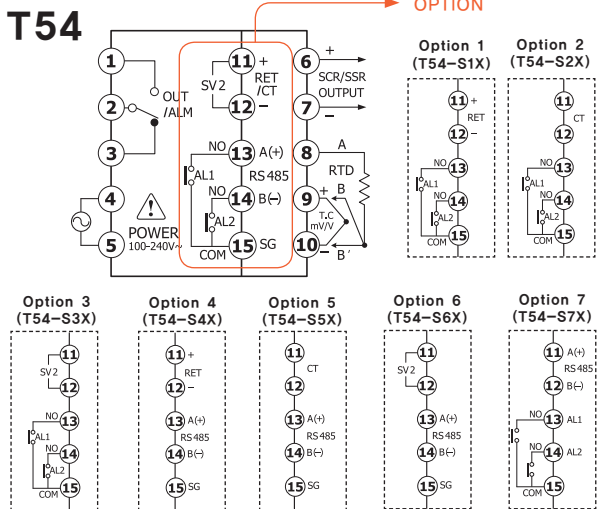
T54

OPTION

1
2
3
4
5
OUT /ALM
POWER 100-240V~

SV2
11 +
RET /CT
12 −
NO 13 A(+)
AL1
RS485
NO 14 B(−)
AL2
COM 15 SG

6 +
SCR/SSR OUTPUT
7 −
8 A
RTD
9 + B
T.C mV/V
10 − B'

Option 1
(T54−S1X)
11 +
RET
12 −
NO 13
AL1
NO 14
AL2
COM 15

Option 2
(T54−S2X)
11
CT
12
NO 13
AL1
NO 14
AL2
COM 15

Option 3
(T54−S3X)
11
SV2
12
NO 13
AL1
NO 14
AL2
COM 15

Option 4
(T54−S4X)
11 +
RET
12 −
13 A(+)
RS485
14 B(−)
15 SG

Option 5
(T54−S5X)
11
CT
12
13 A(+)
RS485
14 B(−)
15 SG

Option 6
(T54−S6X)
SV2
11
12
13 A(+)
RS485
14 B(−)
15 SG

Option 7
(T54−S7X)
11 A(+)
RS485
12 B(−)
NO 13 AL1
NO 14 AL2
COM 15